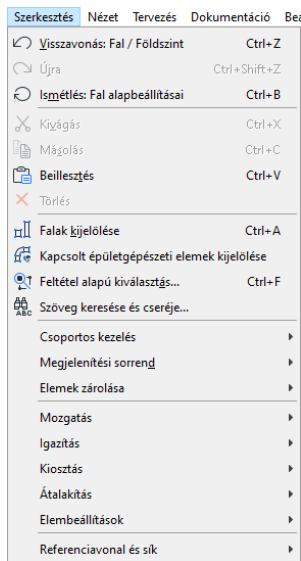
Szerkesztés Nézet Tervezés Dokumentáció Be

Visszavonás: Fal / Földszint Ctrl+Z
Újra Ctrl+Shift+Z
Ismétlés: Fal alapbeállításai Ctrl+B

Kivágás Ctrl+X
Másolás Ctrl+C
Beillesztés Ctrl+V
Törlés

Falak kijelölése Ctrl+A
Kapcsolt épületgépészeti elemek kijelölése
Feltétel alapú kiválasztás... Ctrl+F
Szöveg keresése és cseréje...

Csoportos kezelés
Megjelenítési sorrend
Elemek zárolása

Mozgatás
Igazítás
Kiosztás
Átalakítás
Elembeállítások

Referenciavonal és sík